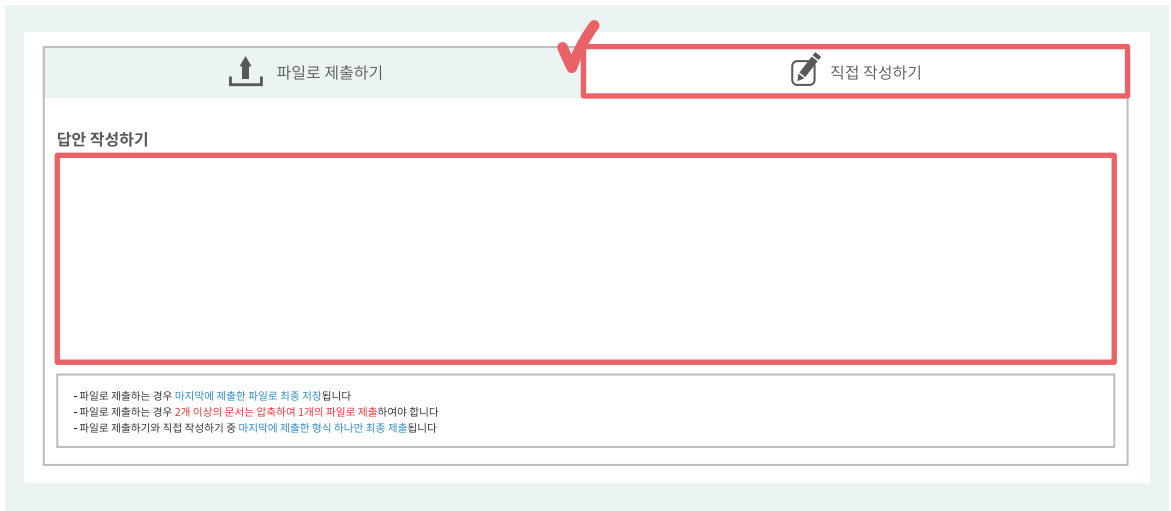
파일로 제출하기

직접 작성하기

답안 작성하기

- 파일로 제출하는 경우 마지막에 제출한 파일로 최종 저장됩니다
- 파일로 제출하는 경우 2개 이상의 문서는 압축하여 1개의 파일로 제출하여야 합니다
- 파일로 제출하기와 직접 작성하기 중 마지막에 제출한 형식 하나만 최종 제출됩니다